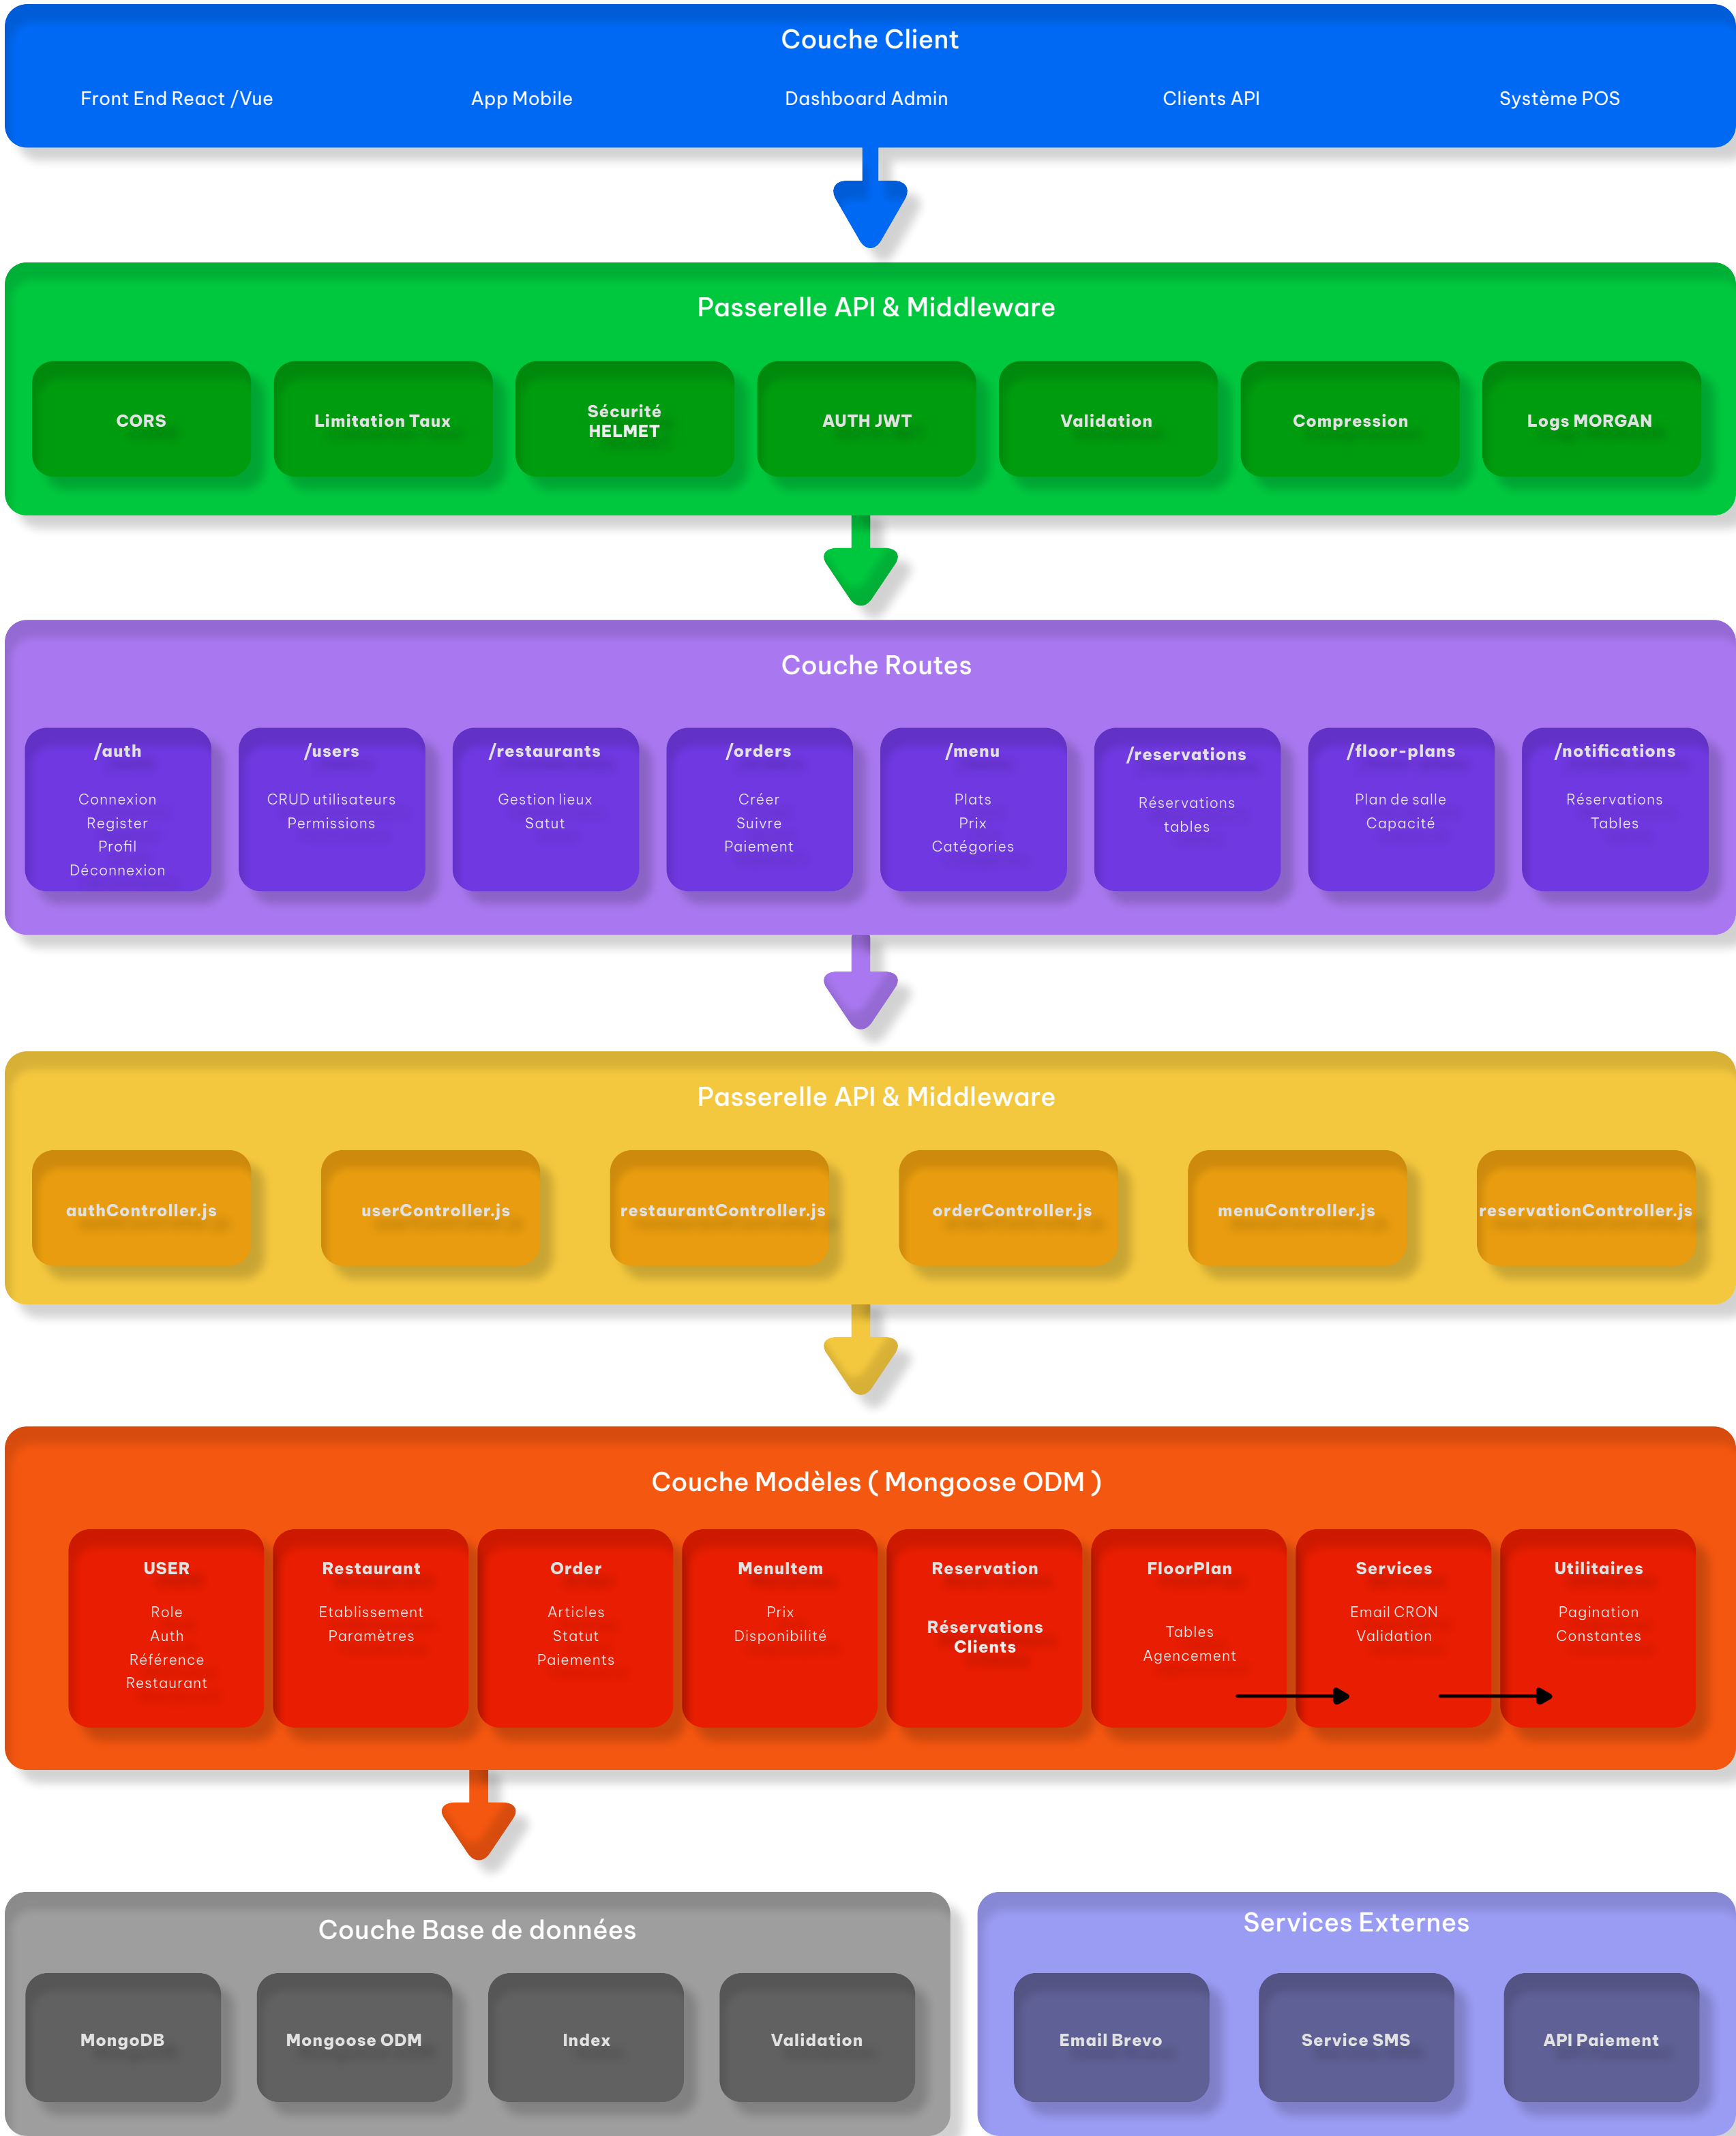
Couche Client

Front End React /Vue

App Mobile

Dashboard Admin

Clients API

Système POS

Passerelle API & Middleware

CORS

Limitation Taux

Sécurité HELMET

AUTH JWT

Validation

Compression

Logs MORGAN

Couche Routes

/auth
Connexion
Register
Profil
Déconnexion

/users
CRUD utilisateurs
Permissions

/restaurants
Gestion lieux
Satut

/orders
Créer
Suivre
Paiement

/menu
Plats
Prix
Catégories

/reservations
Réservations
tables

/floor-plans
Plan de salle
Capacité

/notifications
Réservations
Tables

Passerelle API & Middleware

authController.js

userController.js

restaurantController.js

orderController.js

menuController.js

reservationController.js

Couche Modèles ( Mongoose ODM )

USER
Role
Auth
Référence
Restaurant

Restaurant
Etablissement
Paramètres

Order
Articles
Statut
Paiements

MenuItem
Prix
Disponibilité

Reservation
Réservations Clients

FloorPlan
Tables
Agencement

Services
Email CRON
Validation

Utilitaires
Pagination
Constantes

Couche Base de données

MongoDB

Mongoose ODM

Index

Validation

Services Externes

Email Brevo

Service SMS

API Paiement